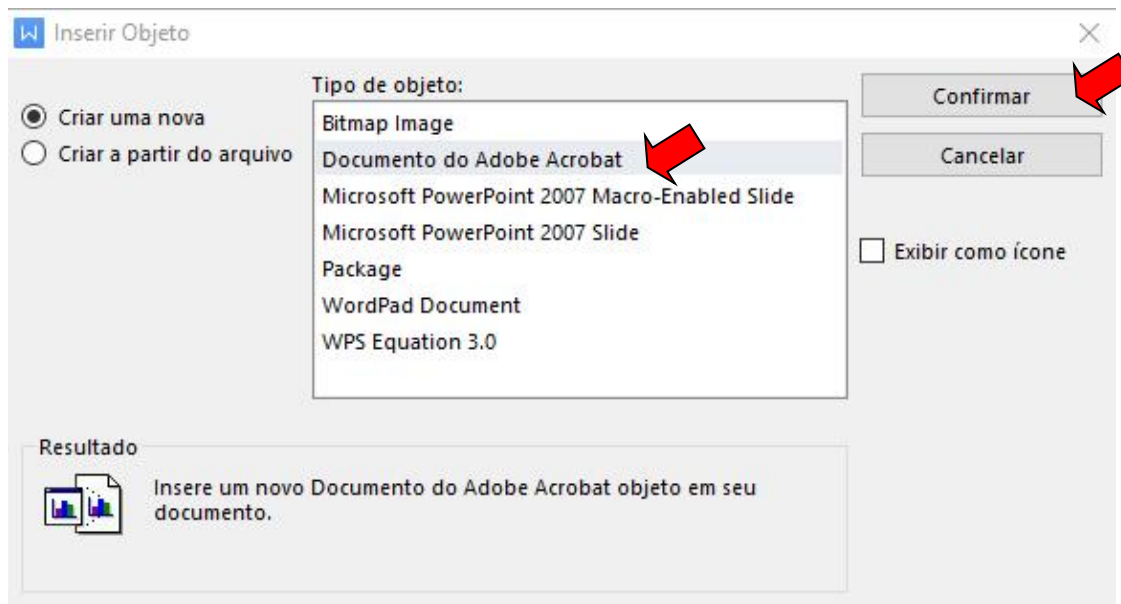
W Inserir Objeto

Criar uma nova
Criar a partir do arquivo

Tipo de objeto:
Bitmap Image
Documento do Adobe Acrobat
Microsoft PowerPoint 2007 Macro-Enabled Slide
Microsoft PowerPoint 2007 Slide
Package
WordPad Document
WPS Equation 3.0

Confirmar
Cancelar
Exibir como ícone

Resultado
Insere um novo Documento do Adobe Acrobat objeto em seu documento.